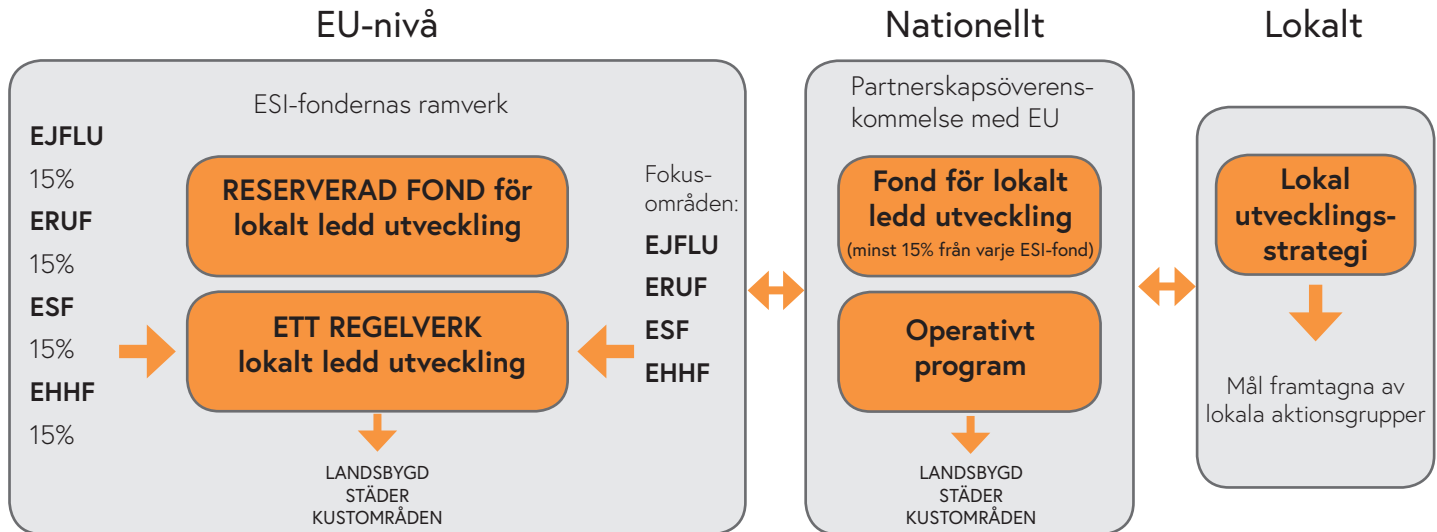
EU-nivå

Nationellt

Lokalt

ESI-fondernas ramverk

EJFLU
15%
ERUF
15%
ESF
15%
EHHF
15%

RESERVERAD FOND för lokalt ledd utveckling

ETT REGELVERK lokalt ledd utveckling

Fokusområden:
EJFLU
ERUF
ESF
EHHF

LANDSBYGD
STÄDER
KUSTOMRÅDEN

Partnerskapsöverenskommelse med EU

Fond för lokalt ledd utveckling
(minst 15% från varje ESI-fond)

Operativt program

LANDSBYGD
STÄDER
KUSTOMRÅDEN

Lokal utvecklingsstrategi

Mål framtagna av lokala aktionsgrupper